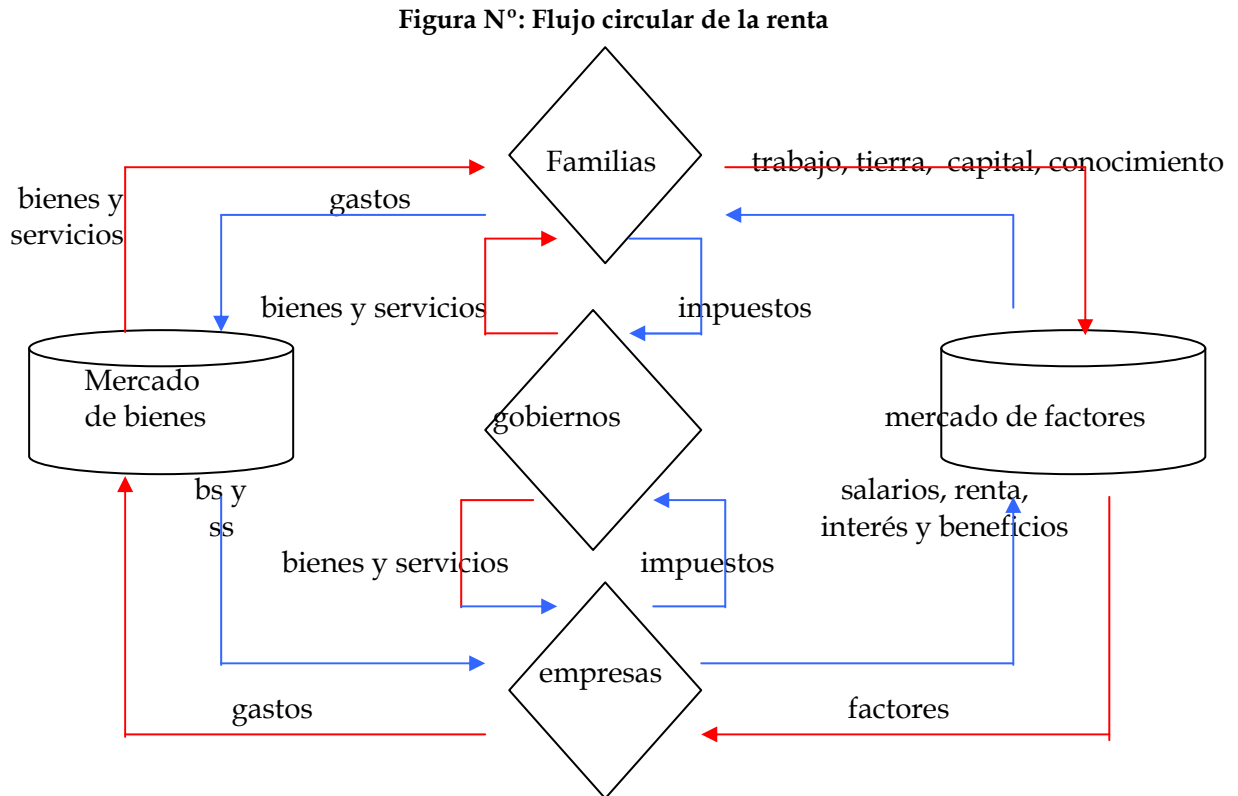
Figura Nº: Flujo circular de la renta

Familias

trabajo, tierra, capital, conocimiento

bienes y servicios

gastos

bienes y servicios

impuestos

Mercado de bienes

gobiernos

mercado de factores

bs y ss

salarios, renta, interés y beneficios

bienes y servicios

impuestos

empresas

gastos

factores